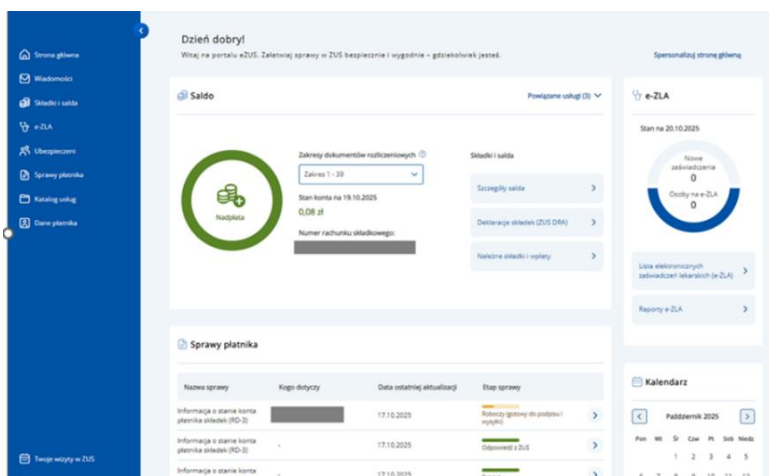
Strona główna
Wiadomości
Składki i salda
e-ZLA
Ubezpieczeni
Sprawy płatnika
Katalog usług
Dane płatnika

Twoje wizyty w ZUS

Dzień dobry!
Witaj na portalu eZUS. Załatwiaj sprawy w ZUS bezpiecznie i wygodnie – gdziekolwiek jesteś.

Spersonalizuj stronę główną

Saldo

Powiązane usługi (3)

Nadpłata

Zakresy dokumentów rozliczeniowych

Zakres 1 - 39

Stan konta na 19.10.2025
0,08 zł

Numer rachunku składkowego:

Składki i salda

Szczegóły salda

Deklaracje składek (ZUS DRA)

Należne składki i wpłaty

e-ZLA

Stan na 20.10.2025

Nowe zaświadczenia
0

Osoby na e-ZLA
0

Lista elektronicznych zaświadczeń lekarskich (e-ZLA)

Raporty e-ZLA

Sprawy płatnika

| Nazwa sprawy | Kogo dotyczy | Data ostatniej aktualizacji | Etap sprawy |
|---|---|---|---|
| Informacja o stanie konta płatnika składek (RD-3) | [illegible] | 17.10.2025 | Roboczy (gotowy do podpisu i wysyłki) |
| Informacja o stanie konta płatnika składek (RD-3) | - | 17.10.2025 | Odpowiedź z ZUS |
| Informacja o stanie konta | - | 17.10.2025 | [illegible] |

Kalendarz

Październik 2025

| Pon | Wt | Śr | Czw | Pt | Sob | Niedz |
|---|---|---|---|---|---|---|
| | | 1 | 2 | 3 | 4 | 5 |